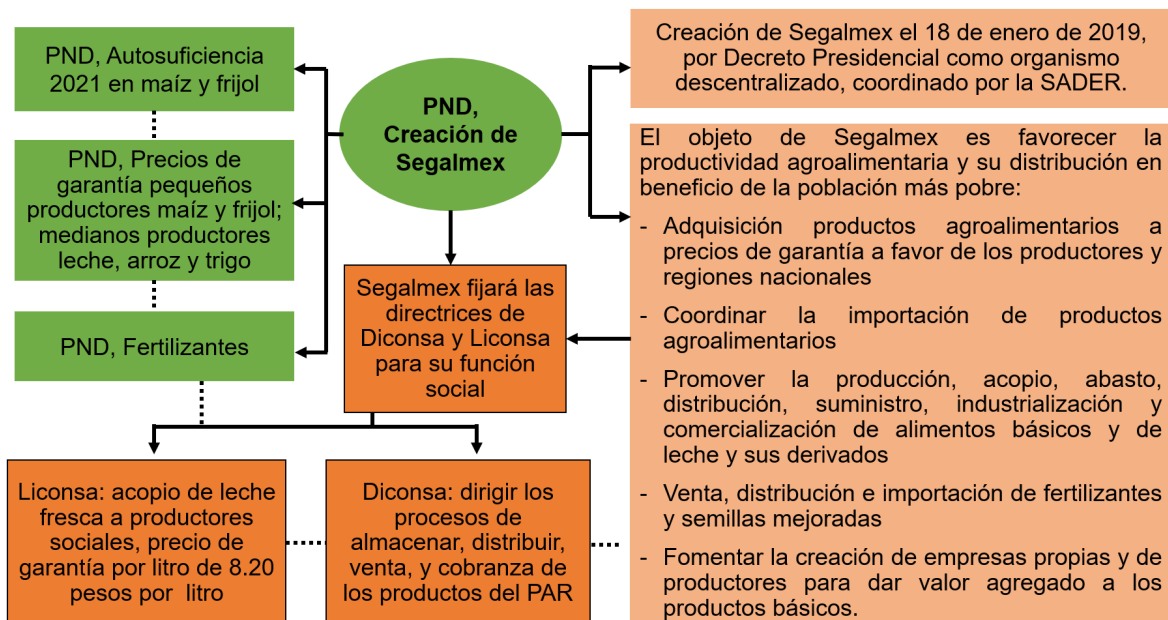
PND, Autosuficiencia 2021 en maíz y frijol

PND, Precios de garantía pequeños productores maíz y frijol; medianos productores leche, arroz y trigo

PND, Fertilizantes

PND, Creación de Segalmex

Creación de Segalmex el 18 de enero de 2019, por Decreto Presidencial como organismo descentralizado, coordinado por la SADER.

El objeto de Segalmex es favorecer la productividad agroalimentaria y su distribución en beneficio de la población más pobre:

- Adquisición productos agroalimentarios a precios de garantía a favor de los productores y regiones nacionales

- Coordinar la importación de productos agroalimentarios

- Promover la producción, acopio, abasto, distribución, suministro, industrialización y comercialización de alimentos básicos y de leche y sus derivados

- Venta, distribución e importación de fertilizantes y semillas mejoradas

- Fomentar la creación de empresas propias y de productores para dar valor agregado a los productos básicos.

Segalmex fijará las directrices de Diconsa y Liconsa para su función social

Liconsa: acopio de leche fresca a productores sociales, precio de garantía por litro de 8.20 pesos por litro

Diconsa: dirigir los procesos de almacenar, distribuir, venta, y cobranza de los productos del PAR